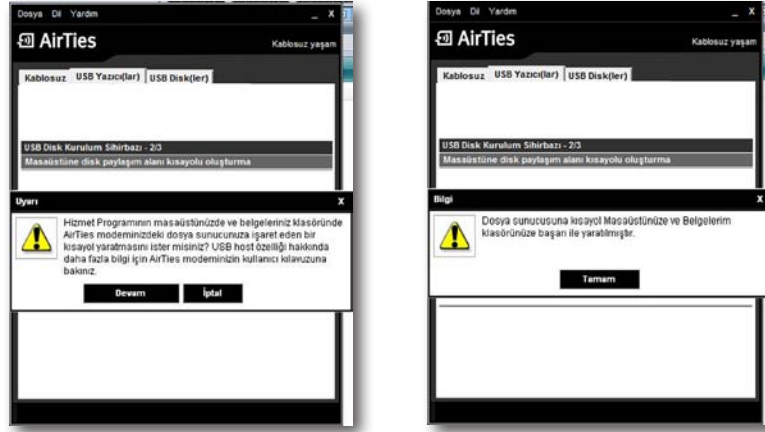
Dosya Dil Yardım _ X

AirTies

Kablosuz yaşam

Kablosuz USB Yazıcı(lar) USB Disk(ler)

USB Disk Kurulum Sihirbazı - 2/3

Masaüstüne disk paylaşım alanı kısayolu oluşturma

Uyarı X

Hizmet Programının masaüstünüzde ve belgeleriniz klasöründe AirTies modeminizdeki dosya sunucunuza işaret eden bir kısayol yaratmasını ister misiniz? USB host özelliği hakkında daha fazla bilgi için AirTies modeminizin kullanıcı kılavuzuna bakınız.

Devam İptal

Dosya Dil Yardım _ X

AirTies

Kablosuz yaşam

Kablosuz USB Yazıcı(lar) USB Disk(ler)

USB Disk Kurulum Sihirbazı - 2/3

Masaüstüne disk paylaşım alanı kısayolu oluşturma

Bilgi X

Dosya sunucusuna kısayol Masaüstünüze ve Belgelerim klasörünüze başarı ile yaratılmıştır.

Tamam